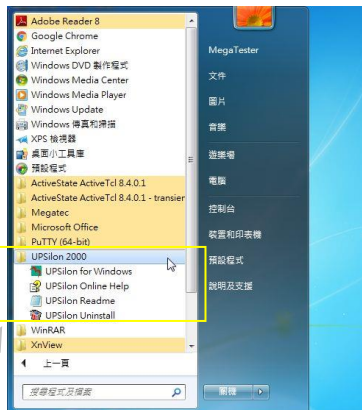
Adobe Reader 8
Google Chrome
Internet Explorer
Windows DVD 製作程式
Windows Media Center
Windows Media Player
Windows Update
Windows 傳真和掃描
XPS 檢視器
桌面小工具庫
預設程式
ActiveState ActiveTcl 8.4.0.1
ActiveState ActiveTcl 8.4.0.1 - transier
Megatec
Microsoft Office
PuTTY (64-bit)
UPSilon 2000
UPSilon for Windows
UPSilon Online Help
UPSilon Readme
UPSilon Uninstall
WinRAR
XnView
上一頁
搜尋程式及檔案

MegaTester
文件
圖片
音樂
遊戲場
電腦
控制台
裝置和印表機
預設程式
說明及支援
關機